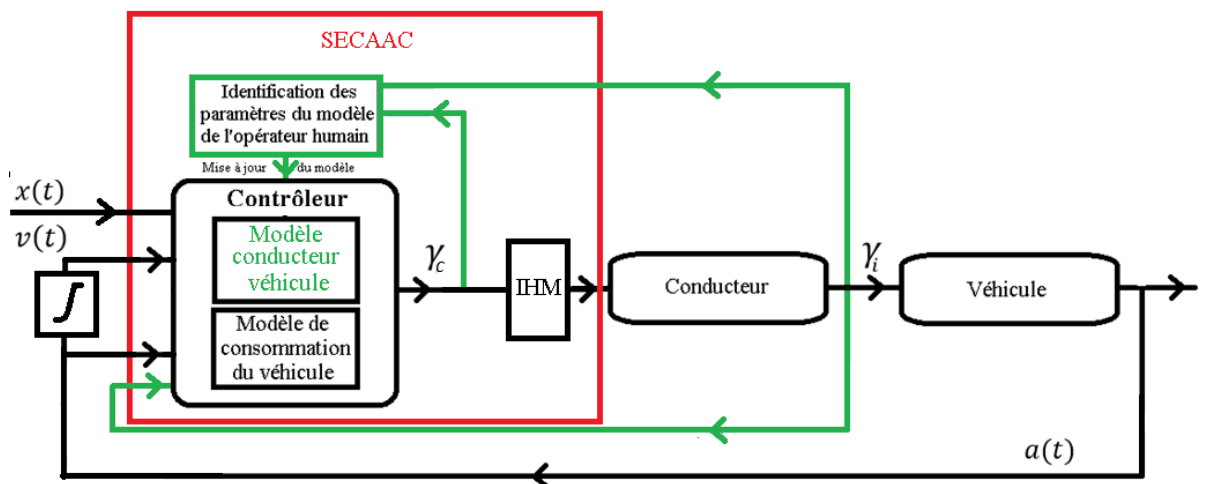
SECAAC

Identification des paramètres du modèle de l'opérateur humain

Mise à jour du modèle

$x(t)$

$v(t)$

$\int$

Contrôleur

Modèle conducteur véhicule

Modèle de consommation du véhicule

$\gamma_c$

IHM

Conducteur

$\gamma_i$

Véhicule

$a(t)$